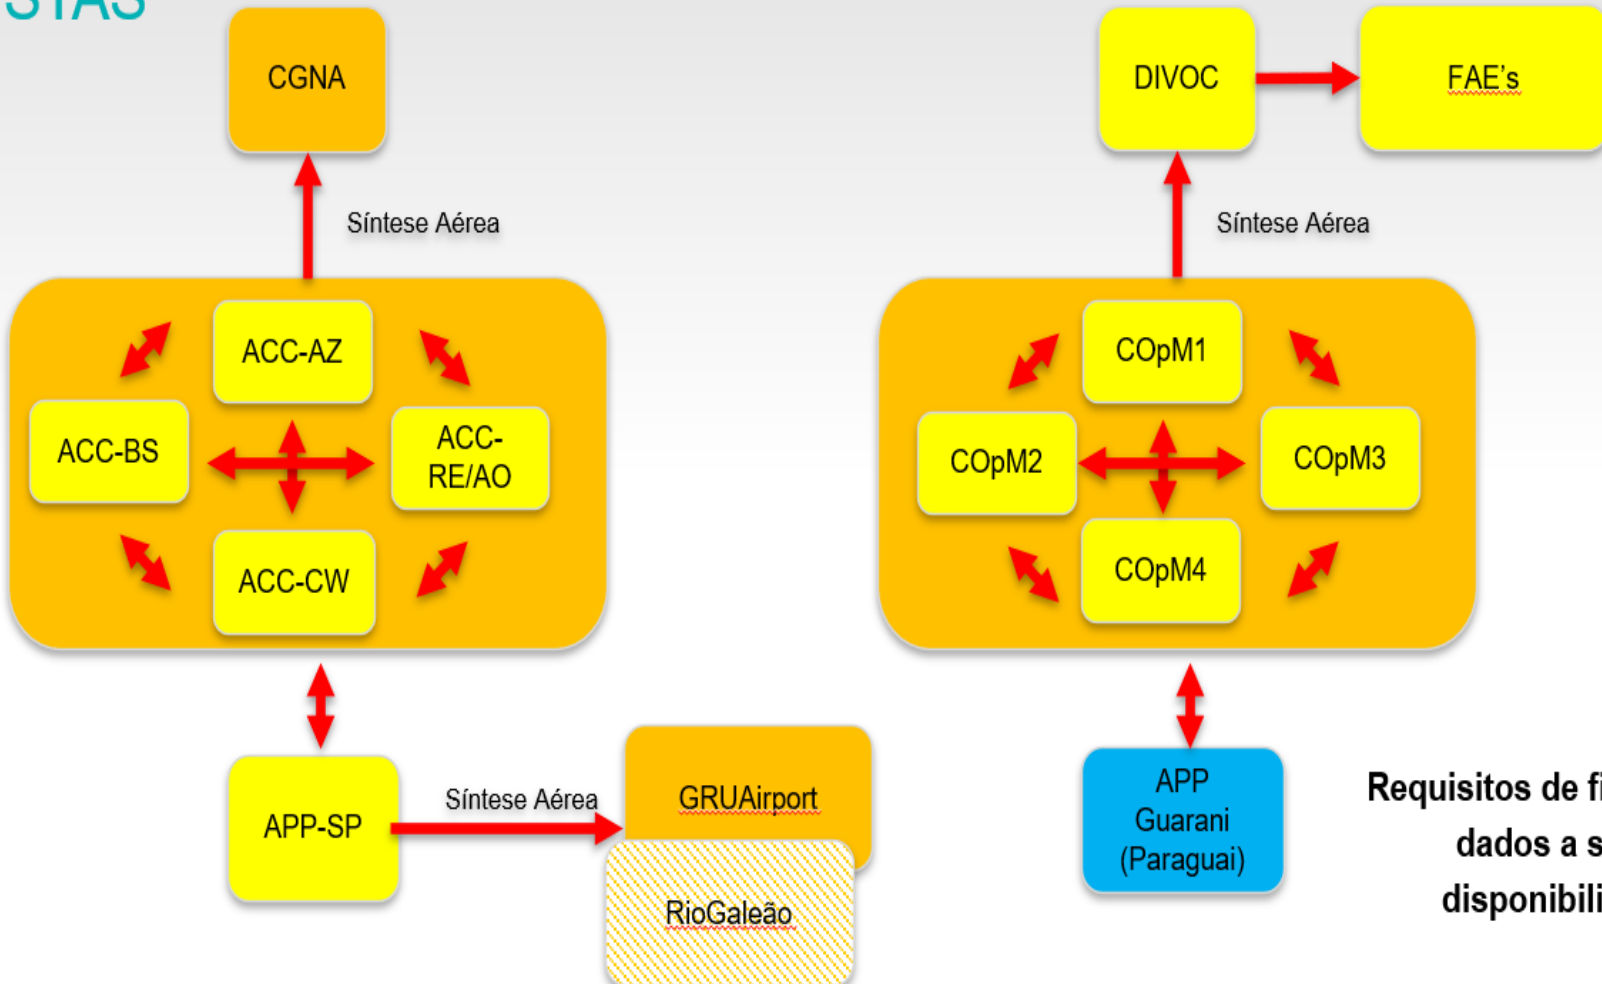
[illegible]

CGNA

Síntese Aérea

ACC-AZ

ACC-BS

ACC-RE/AO

ACC-CW

APP-SP

Síntese Aérea

GRUAirport

RioGaleão

DIVOC

FAE's

Síntese Aérea

COpM1

COpM2

COpM3

COpM4

APP Guarani (Paraguai)

Requisitos de fi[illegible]
dados a s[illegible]
disponibili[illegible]